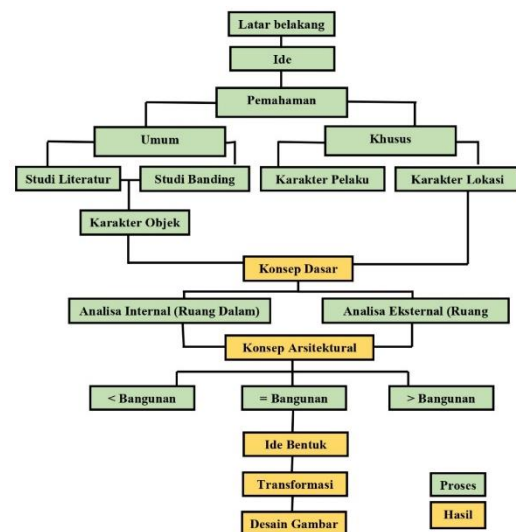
Latar belakang

Ide

Pemahaman

Umum

Khusus

Studi Literatur

Studi Banding

Karakter Pelaku

Karakter Lokasi

Karakter Objek

Konsep Dasar

Analisa Internal (Ruang Dalam)

Analisa Eksternal (Ruang

Konsep Arsitektural

< Bangunan

= Bangunan

> Bangunan

Ide Bentuk

Transformasi

Desain Gambar

Proses

Hasil